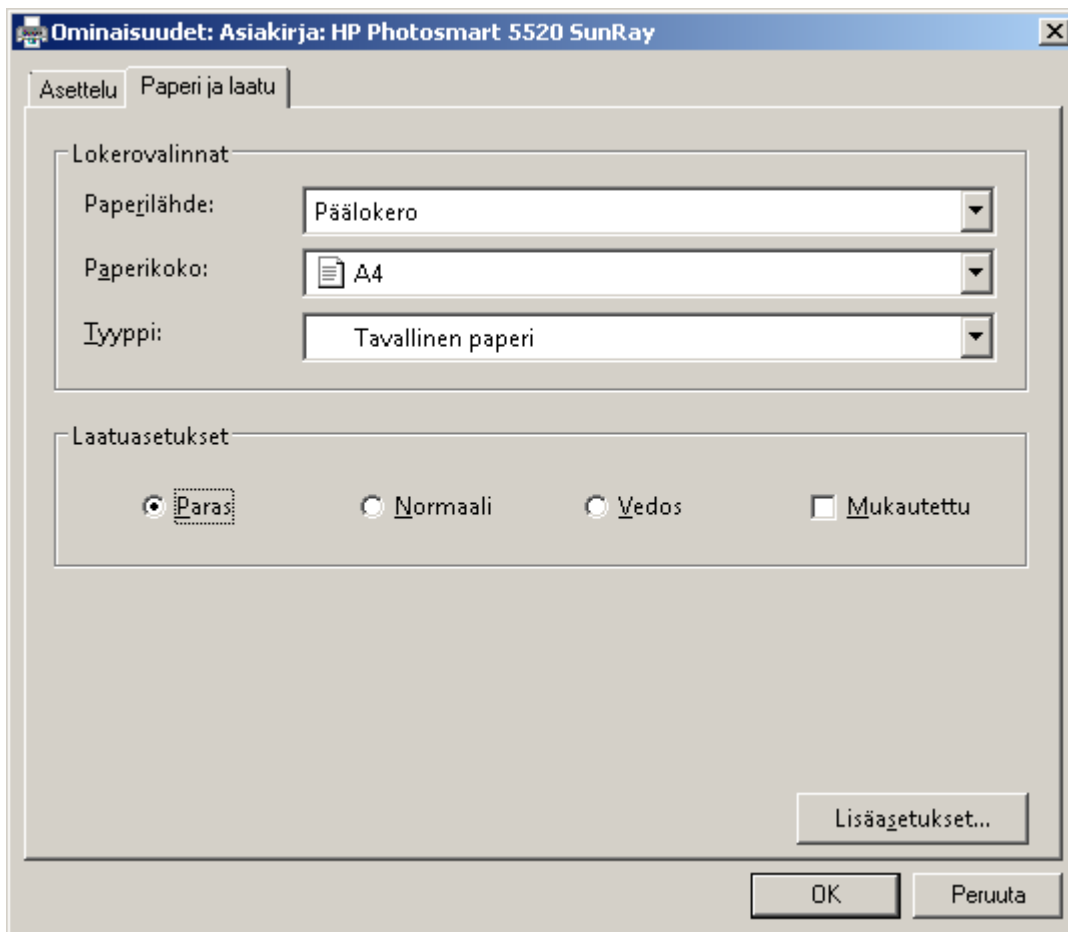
Ominaisuudet: Asiakirja: HP Photosmart 5520 SunRay

Asettelu | Paperi ja laatu

Lokerovalinnat

Paperilähde: Päälokero

Paperikoko: A4

Tyyppi: Tavallinen paperi

Laatuasetukset

Paras

Normaali

Vedos

Mukautettu

Lisäasetukset...

OK

Peruuta